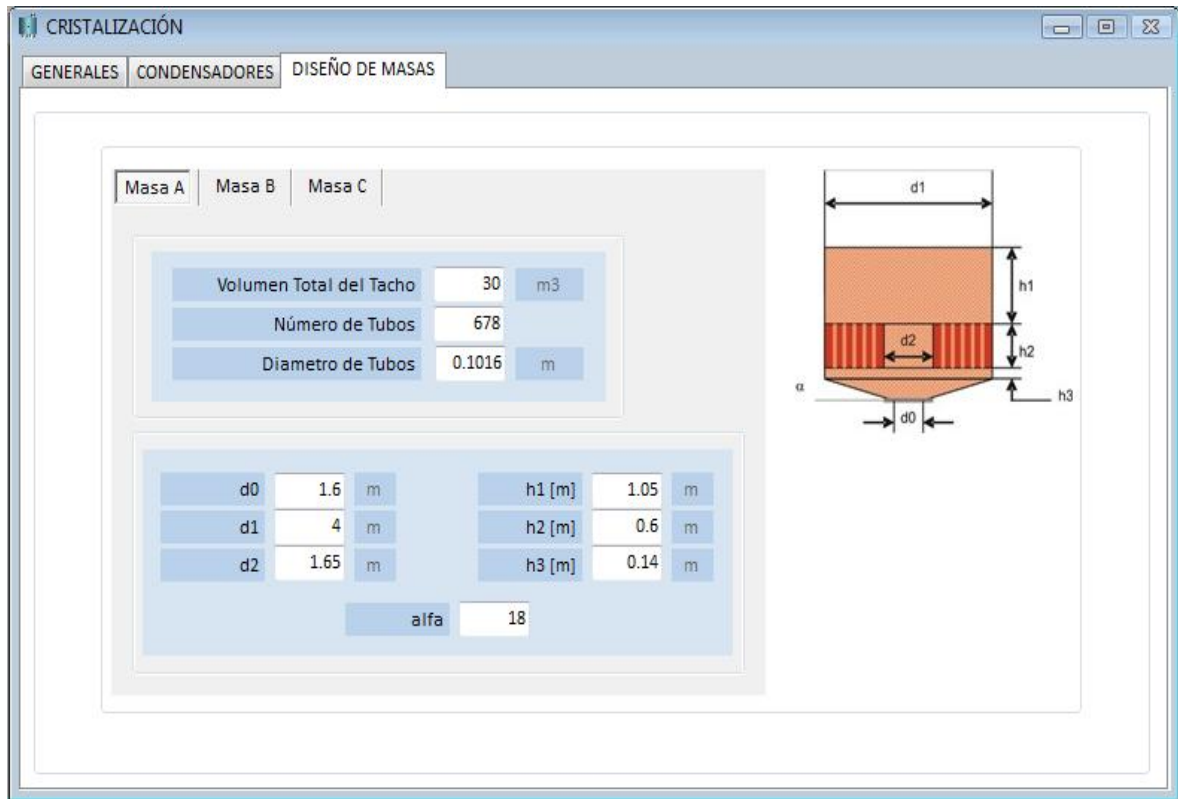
CRISTALIZACIÓN

GENERALES | CONDENSADORES | DISEÑO DE MASAS

Masa A | Masa B | Masa C

Volumen Total del Tacho 30 m3
Número de Tubos 678
Diametro de Tubos 0.1016 m

d0 1.6 m
d1 4 m
d2 1.65 m
h1 [m] 1.05 m
h2 [m] 0.6 m
h3 [m] 0.14 m
alfa 18

d1
h1
d2
h2
α
h3
d0